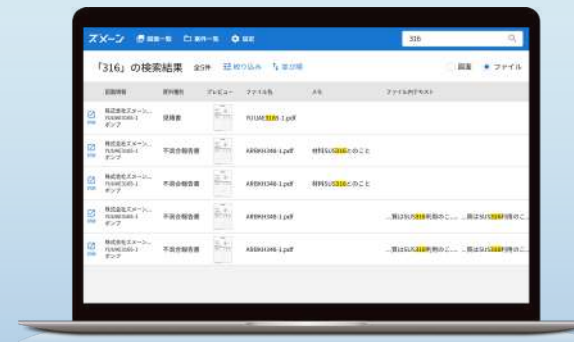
ズメーン 図面一覧 案件一覧 設定

316

「316」の検索結果 全5件 絞り込み 並び順

図面 ファイル

| 図面情報 | 資料種別 | プレビュー | ファイル名 | メモ | ファイル内テキスト |
|---|---|---|---|---|---|
| 株式会社ズメーン... FUSMC0385-1 ポンプ | 見積書 | | FUSMC0385-1.pdf | | |
| 株式会社ズメーン... FUSMC0385-1 ポンプ | 不良品報告書 | | ARBKH348-1.pdf | 材料SUS316とのこと | |
| 株式会社ズメーン... FUSMC0385-1 ポンプ | 不良品報告書 | | ARBKH348-1.pdf | 材料SUS316とのこと | |
| 株式会社ズメーン... FUSMC0385-1 ポンプ | 不良品報告書 | | ARBKH348-1.pdf | | ...質はSUS316利用のこ... ...質はSUS316利用のこ... |
| 株式会社ズメーン... FUSMC0385-1 ポンプ | 不良品報告書 | | ARBKH348-1.pdf | | ...質はSUS316利用のこ... ...質はSUS316利用のこ... |